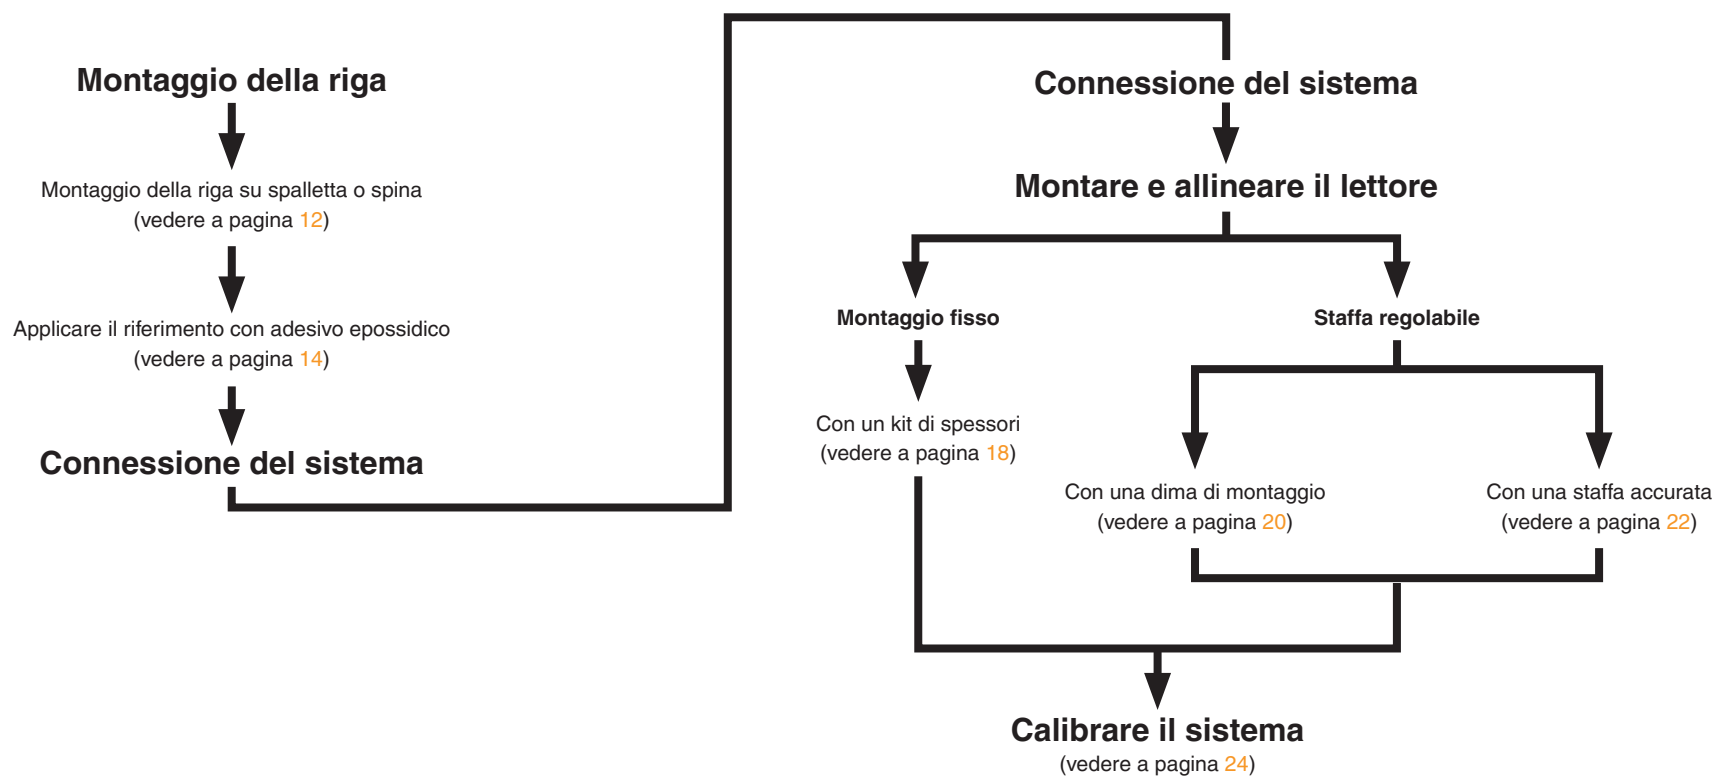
Montaggio della riga

Montaggio della riga su spalletta o spina
(vedere a pagina 12)

Applicare il riferimento con adesivo epossidico
(vedere a pagina 14)

Connessione del sistema

Connessione del sistema

Montare e allineare il lettore

Montaggio fisso

Staffa regolabile

Con un kit di spessori
(vedere a pagina 18)

Con una dima di montaggio
(vedere a pagina 20)

Con una staffa accurata
(vedere a pagina 22)

Calibrare il sistema
(vedere a pagina 24)